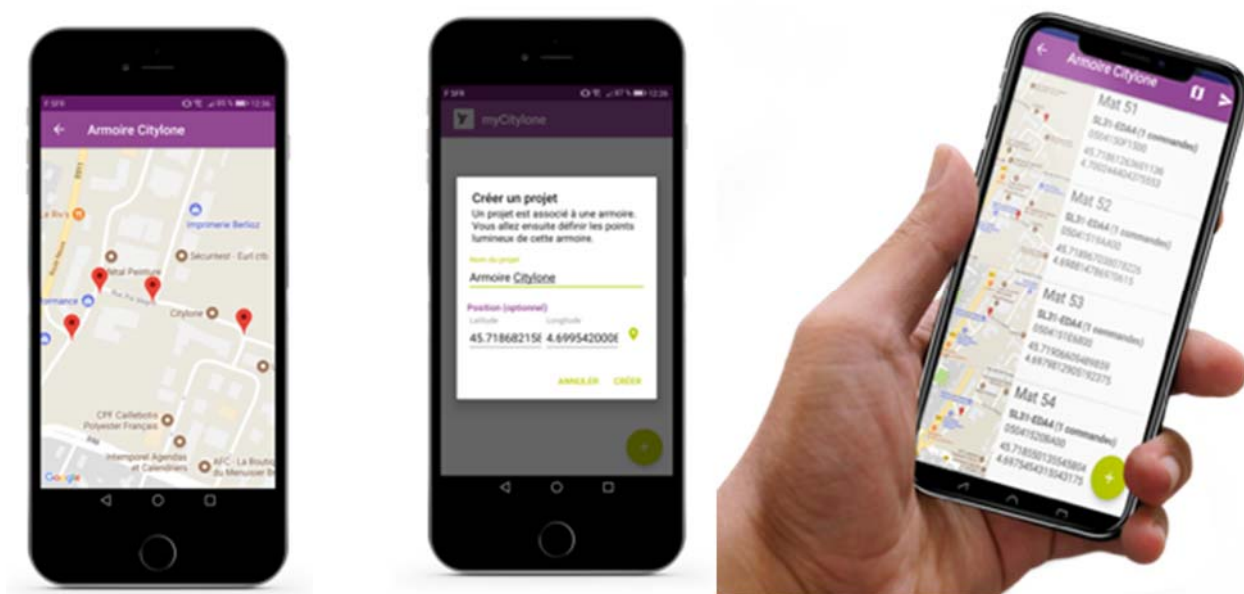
F SFR 12:36

Armoire Citylone

Le Riv's

Imprimerie Berlioz

Sécuritest - Eurl cfb

Vital Peinture

Citylone

CPF Caillebotis Polyester Français

Intemporel Agendas et Calendriers

AFC - La Boutique du Menuisier Bois

Google

F SFR 12:36

myCitylone

Créer un projet

Un projet est associé à une armoire. Vous allez ensuite définir les points lumineux de cette armoire.

Nom du projet

Armoire Citylone

Position (optionnel)

Latitude

Longitude

45.71868215

4.6995420000

ANNULER CRÉER

Armoire Citylone

Mat 51

SL31-EDA4 (1 commandes)

45.71861263601136
4.700944404375553

Mat 52

SL31-EDA4 (1 commandes)

45.71896708578226
4.698814786975615

Mat 53

SL31-EDA4 (1 commandes)

45.71906609489659
4.697981290592375

Mat 54

SL31-EDA4 (1 commandes)

45.71850135545804
4.697545431540175